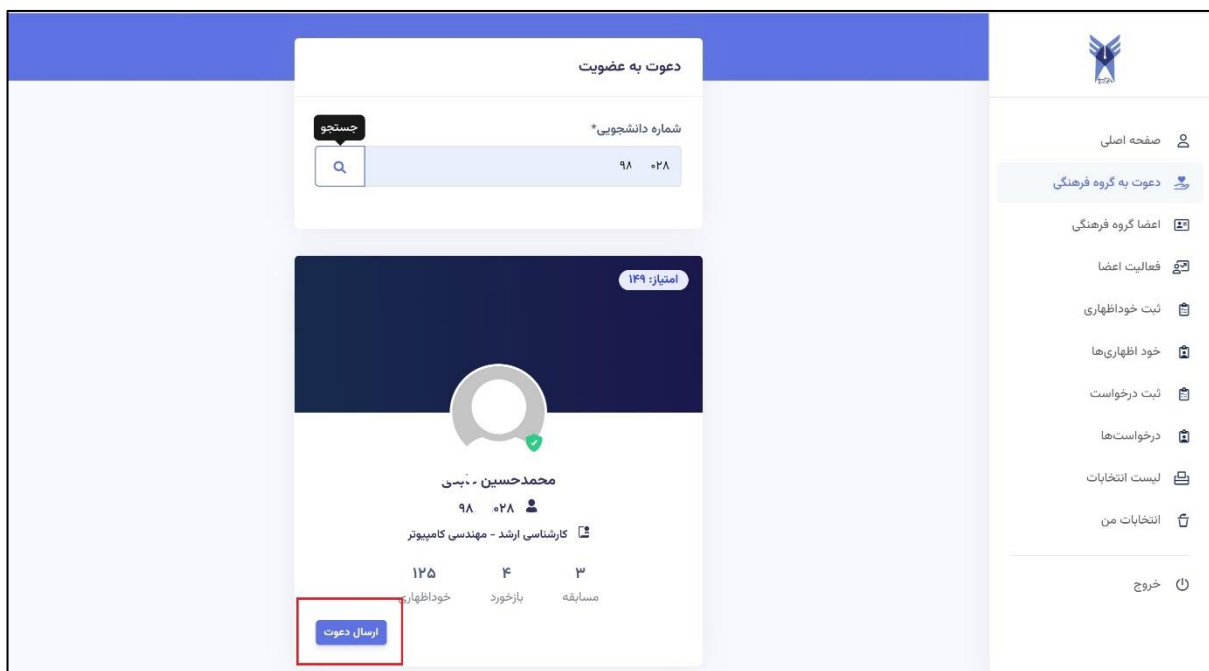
صفحه اصلی
دعوت به گروه فرهنگی
اعضا گروه فرهنگی
فعالیت اعضا
ثبت خوداظهاری
خود اظهاری‌ها
ثبت درخواست
درخواست‌ها
لیست انتخابات
انتخابات من
خروج

دعوت به عضویت
شماره دانشجویی*
جستجو
۹۸ ۰۲۸

امتیاز: ۱۴۹
محمدحسین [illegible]
۹۸ ۰۲۸
کارشناسی ارشد - مهندسی کامپیوتر
۱۲۵ خوداظهاری
۴ بازخورد
۳ مسابقه
ارسال دعوت